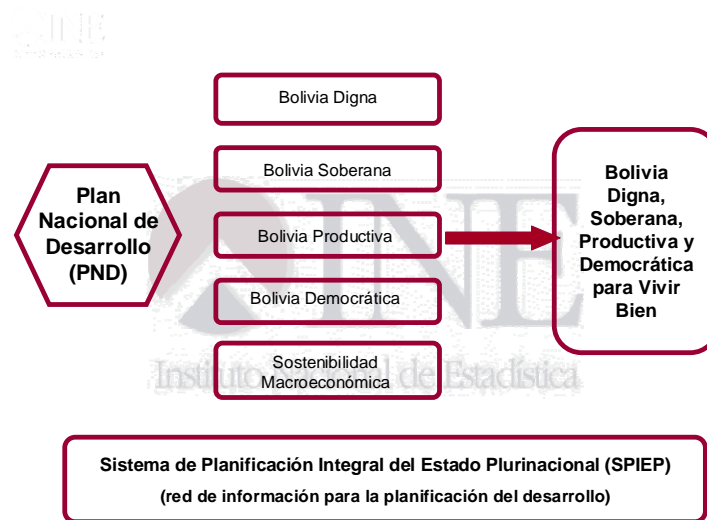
INE

Plan Nacional de Desarrollo (PND)

Bolivia Digna

Bolivia Soberana

Bolivia Productiva

Bolivia Democrática

Sostenibilidad Macroeconómica

Bolivia Digna, Soberana, Productiva y Democrática para Vivir Bien

INE
Instituto Nacional de Estadística

Sistema de Planificación Integral del Estado Plurinacional (SPIEP)
(red de información para la planificación del desarrollo)